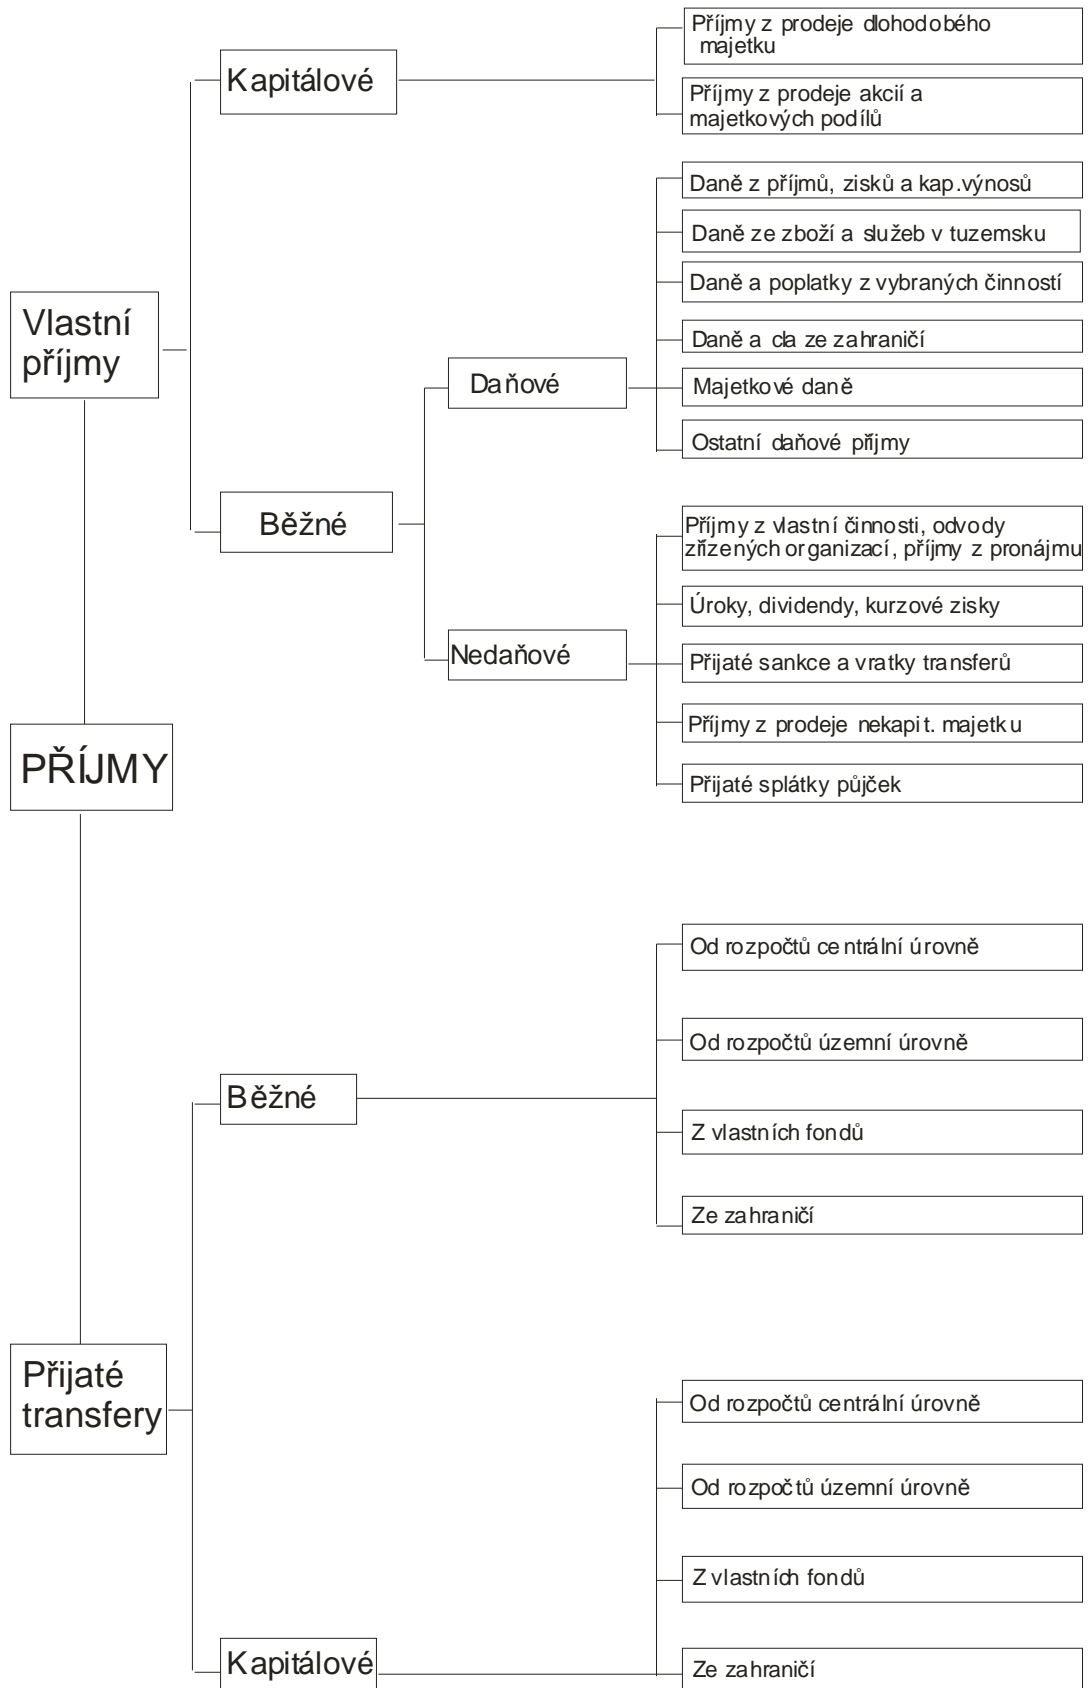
Kapitálové

Příjmy z prodeje dlohodobého majetku

Příjmy z prodeje akcií a majetkových podílů

Daně z příjmů, zisků a kap.výnosů

Daně ze zboží a služeb v tuzemsku

Daně a poplatky z vybraných činností

Vlastní příjmy

Daně a cla ze zahraničí

Daňové

Majetkové daně

Ostatní daňové příjmy

Běžné

Příjmy z vlastní činnosti, odvody zřízených organizací, příjmy z pronájmu

Úroky, dividendy, kurzové zisky

Nedaňové

Přijaté sankce a vratky transferů

Příjmy z prodeje nekapit. majetku

PŘÍJMY

Přijaté splátky půjček

Od rozpočtů centrální úrovně

Od rozpočtů územní úrovně

Běžné

Z vlastních fondů

Ze zahraničí

Přijaté transfery

Od rozpočtů centrální úrovně

Od rozpočtů územní úrovně

Z vlastních fondů

Kapitálové

Ze zahraničí